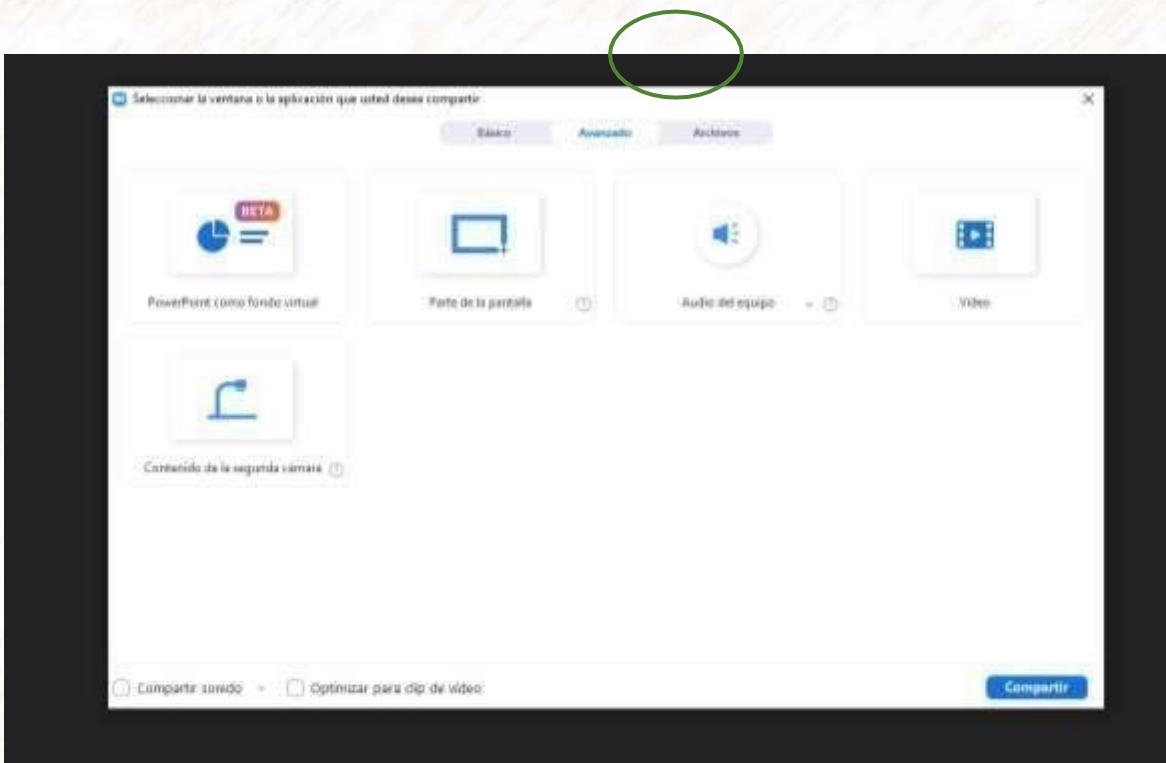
Seleccionar la ventana o la aplicación que usted desea compartir

Básico
Avanzado
Archivos

BETA

PowerPoint como fondo virtual

Parte de la pantalla

Audio del equipo

Video

Contenido de la segunda cámara

Compartir sonido

Optimizar para clip de video

Compartir